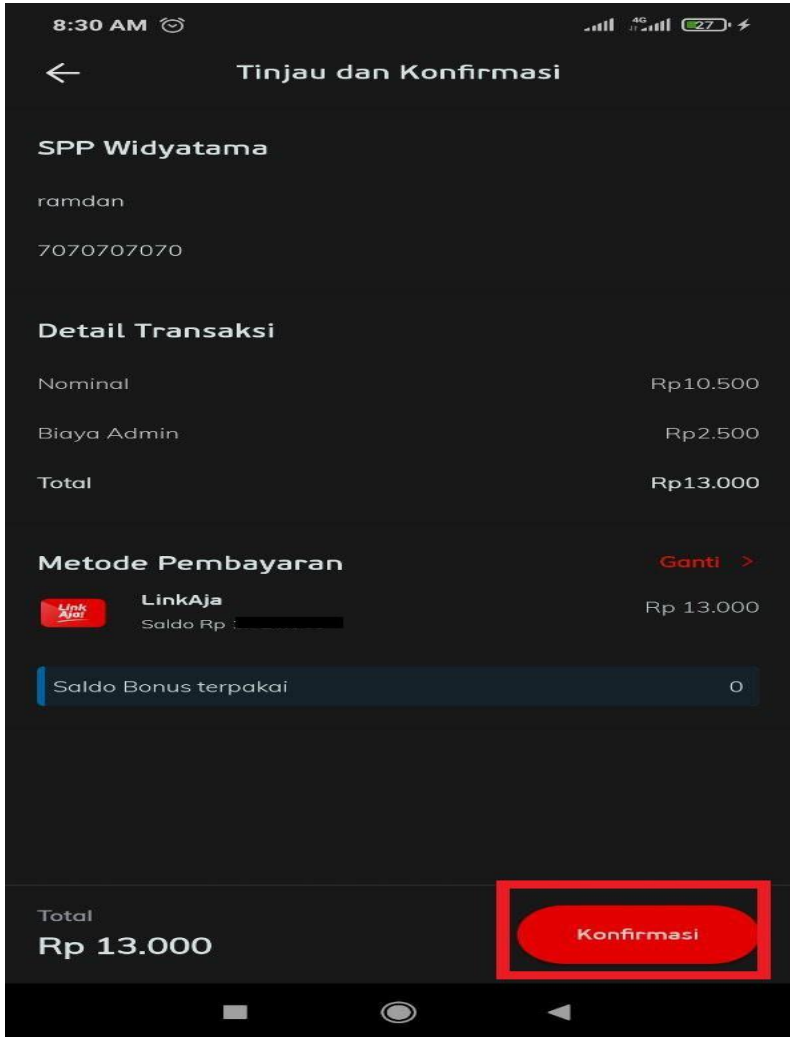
8:30 AM

4G 27

Tinjau dan Konfirmasi

SPP Widyatama

ramdan

7070707070

Detail Transaksi

Nominal Rp10.500

Biaya Admin Rp2.500

Total Rp13.000

Metode Pembayaran Ganti >

Link Aja!

LinkAja

Saldo Rp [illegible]

Rp 13.000

Saldo Bonus terpakai 0

Total

Rp 13.000

Konfirmasi